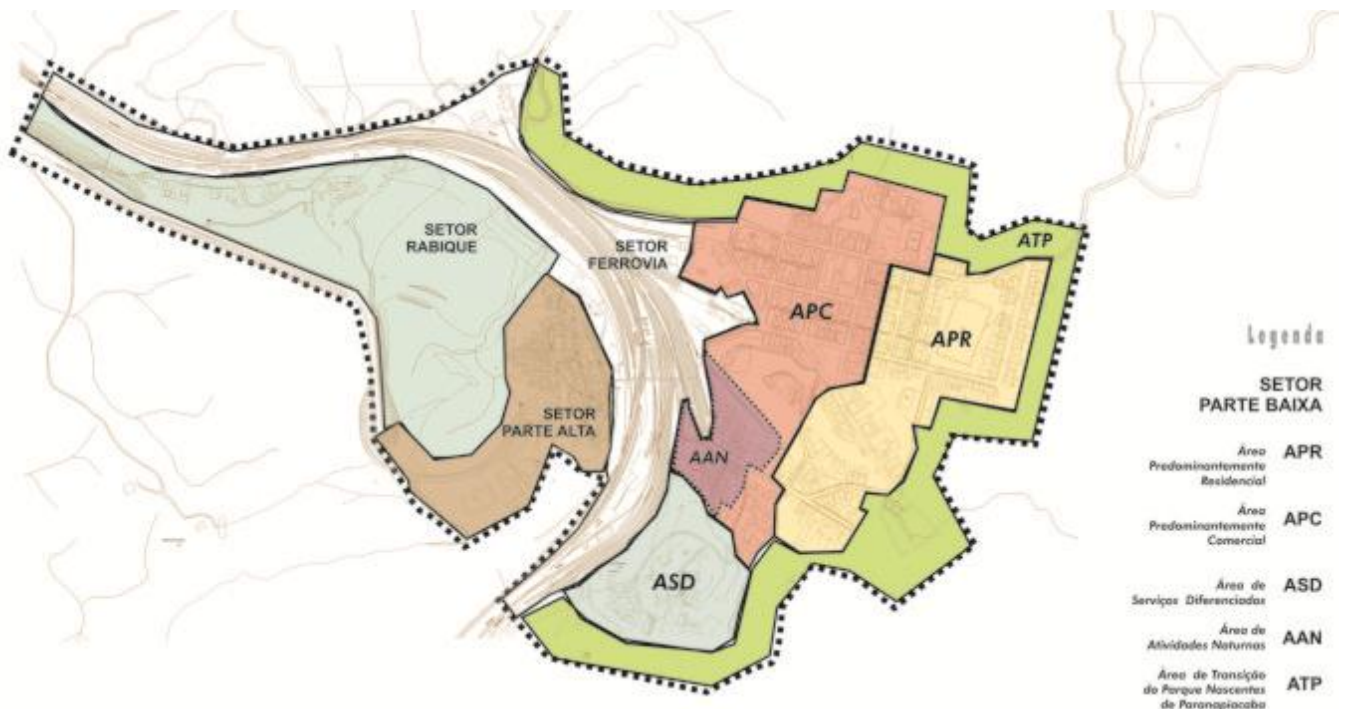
SETOR RABIQUE

SETOR FERROVIA

SETOR PARTE ALTA

ATP

APC

APR

AAN

ASD

Legenda

SETOR PARTE BAIXA

Área Predominantemente Residencial APR

Área Predominantemente Comercial APC

Área de Serviços Diferenciadas ASD

Área de Atividades Noturnas AAN

Área de Transição do Parque Nascentes de Paranapiacaba ATP